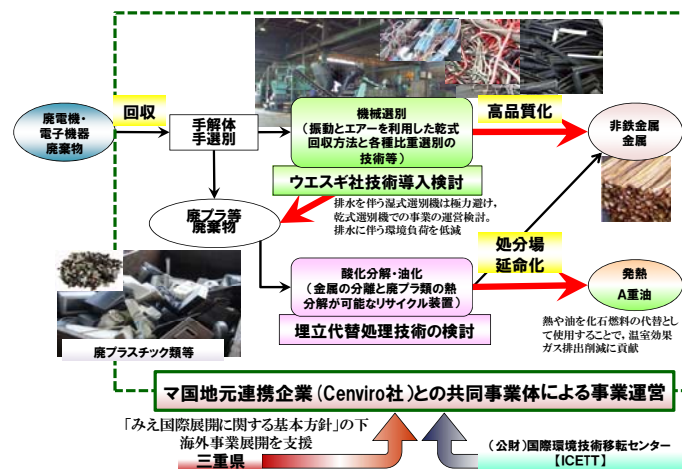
廃電機・電子機器廃棄物

回収

手解体
手選別

機械選別
（振動とエアーを利用した乾式回収方法と各種比重選別の技術等）

高品質化

非鉄金属
金属

ウエスギ社技術導入検討

排水を伴う湿式選別機は極力避け，乾式選別機での事業の運営検討。排水に伴う環境負荷を低減

廃プラ等
廃棄物

処分場
延命化

酸化分解・油化
（金属の分離と廃プラ類の熱分解が可能なリサイクル装置）

発熱
A重油

埋立代替処理技術の検討

熱や油を化石燃料の代替として使用することで，温室効果ガス排出削減に貢献

廃プラスチック類等

マ国地元連携企業（Cenviro社）との共同事業体による事業運営

「みえ国際展開に関する基本方針」の下
海外事業展開を支援

三重県

（公財）国際環境技術移転センター
【ICETT】